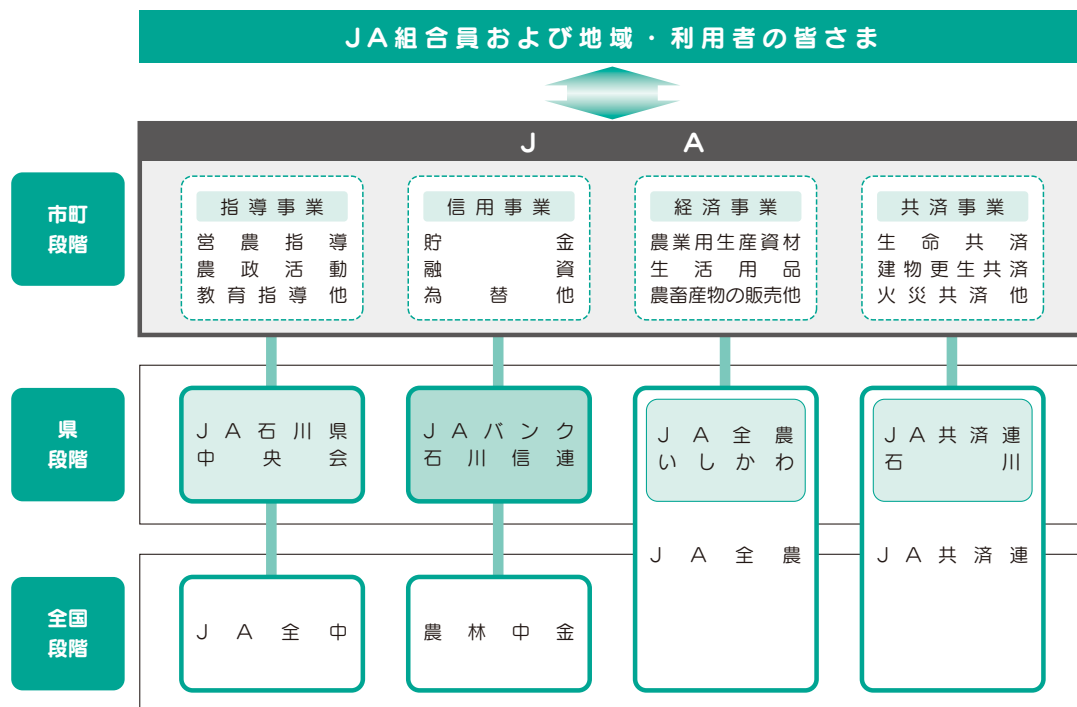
JA組合員および地域・利用者の皆さま

JA

市町段階

指導事業
営農指導
農政活動
教育指導他

信用事業
貯金
融資
為替他

経済事業
農業用生産資材
生活用品
農畜産物の販売他

共済事業
生命共済
建物更生共済
火災共済他

県段階

JA石川県中央会

JAバンク石川信連

JA全農いしかわ

JA共済連石川

JA全農

JA共済連

全国段階

JA全中

農林中金